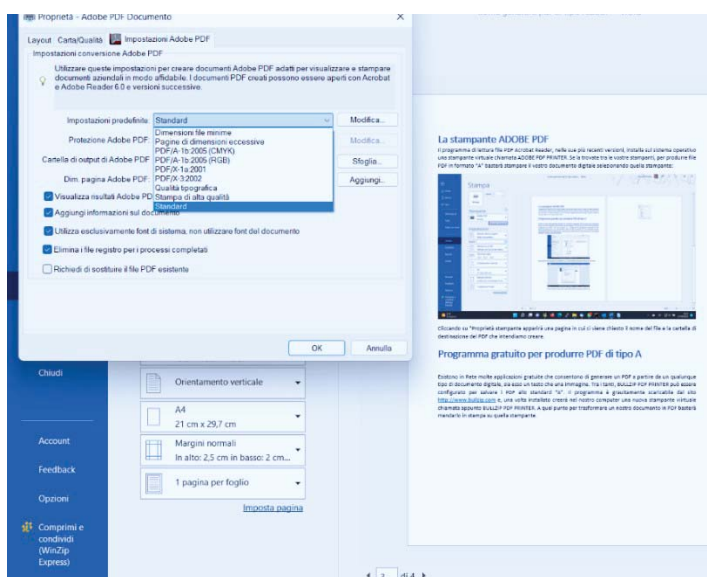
Proprietà - Adobe PDF Documento

Layout Carta/Qualità Impostazioni Adobe PDF

Impostazioni conversione Adobe PDF

Utilizzare queste impostazioni per creare documenti Adobe PDF adatti per visualizzare e stampare documenti aziendali in modo affidabile. I documenti PDF creati possono essere aperti con Acrobat e Adobe Reader 6.0 e versioni successive.

Impostazioni predefinite: Standard
Modifica...

Protezione Adobe PDF:
Modifica...

Cartella di output di Adobe PDF
Sfoglia...

Dim. pagina Adobe PDF:
Aggiungi...

Dimensioni file minime
Pagine di dimensioni eccessive
PDF/A-1b:2005 (CMYK)
PDF/A-1b:2005 (RGB)
PDF/X-1a:2001
PDF/X-3:2002
Qualità tipografica
Stampa di alta qualità
Standard

Visualizza risultati Adobe PDF
Aggiungi informazioni sul documento
Utilizza esclusivamente font di sistema; non utilizzare font del documento
Elimina i file registro per i processi completati
Richiedi di sostituire il file PDF esistente

OK Annulla

Chiudi

Account

Feedback

Opzioni

Comprimi e condividi (WinZip Express)

Orientamento verticale

A4
21 cm x 29,7 cm

Margini normali
In alto: 2,5 cm In basso: 2 cm...

1 pagina per foglio

Imposta pagina

La stampante ADOBE PDF

Il programma di lettura file PDF Acrobat Reader, nelle sue più recenti versioni, installa sul sistema operativo una stampante virtuale chiamata ADOBE PDF PRINTER. Se la trovate tra le vostre stampanti, per produrre file PDF in formato "A" basterà stampare il vostro documento digitale selezionando quella stampante:

Stampa

Cliccando su "Proprietà stampante apparirà una pagina in cui ci viene chiesto il nome del file e la cartella di destinazione del PDF che intendiamo creare.

Programma gratuito per produrre PDF di tipo A

Esistono in Rete molte applicazioni gratuite che consentono di generare un PDF a partire da un qualunque tipo di documento digitale, sia esso un testo che una immagine. Tra i tanti, BULLZIP PDF PRINTER può essere configurato per salvare i PDF allo standard "A". Il programma è gratuitamente scaricabile dal sito http://www.bullzip.com e, una volta installato creerà nel nostro computer una nuova stampante virtuale chiamata appunto BULLZIP PDF PRINTER. A quel punto per trasformare un nostro documento in PDF basterà mandarlo in stampa su quella stampante.

1 di 4